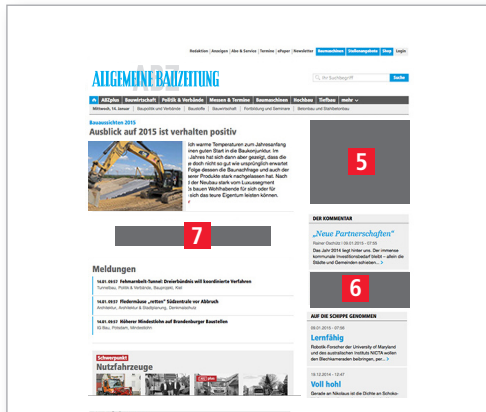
Redaktion | Anzeigen | Abo & Service | Termine | ePaper | Newsletter | Baumaschinen | Stellenangebote | Shop | Login

ALLGEMEINE BAUZEITUNG ABZ

Suche

ABZplus | Bauwirtschaft | Politik & Verbände | Messen & Termine | Baumaschinen | Hochbau | Tiefbau | mehr

Mittwoch, 14. Januar | Bauwirtschaft | Politik und Verbände | Baustoffe | Fortbildung und Seminare | Betonbau und Stahlbetonbau

Bauaussichten 2015
Ausblick auf 2015 ist verhalten positiv

Ich warme Temperaturen zum Jahresanfang inen guten Start in die Baukonjunktur. Im Jahres hat sich dann aber gezeigt, dass die ie doch nicht so gut wie ursprünglich erwartet Folge dessen die Baunachfrage und auch der erer Produkte stark nachgelassen hat. Nach l der Neubau stark vom Luxussegment s bauen Wohlhabende für sich oder ich das teure Eigentum leisten können.

5

7

DER KOMMENTAR

„Neue Partnerschaften"
Rainer Diethöfer | 09.01.2015 - 07:55
Das Jahr 2014 liegt hinter uns. Der immense kommunale Investitionsbedarf bleibt – allein die Städte und Gemeinden schiesen...

6

Meldungen

14.01.2015 Fehmarnbelt-Tunnel: Dreierbündnis will koordinierte Verfahren
Tunnelbau, Politik & Verbände, Bauprojekt, Kiel

14.01.2015 Fledermäuse „retten" Südzentrale vor Abbruch
Architektur, Architektur & Stadtplanung, Denkmalschutz

14.01.2015 Höherer Mindestlohn auf Brandenburger Baustellen
EU-Bau, Potsdam, Mindestlohn

AUF DIE SCHIPPE GENOMMEN

09.01.2015 - 07:56
Lernfähig
Robotik-Forscher der University of Maryland und des australischen Instituts NICTA wollen den Blechkameraden beibringen...

19.12.2014 - 12:47
Voll hohl
Gerade an Nikolaus ist die Dichte an Schoko-

Schwerpunkt
Nutzfahrzeuge